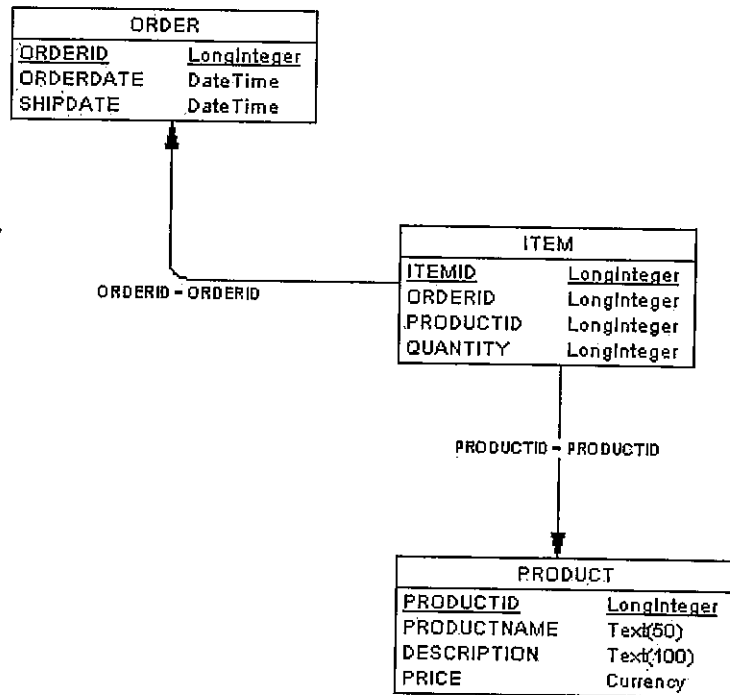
ORDER

| ORDERID | LongInteger |
|---|---|
| ORDERDATE | DateTime |
| SHIPDATE | DateTime |

ORDERID - ORDERID

ITEM

| ITEMID | LongInteger |
|---|---|
| ORDERID | LongInteger |
| PRODUCTID | LongInteger |
| QUANTITY | LongInteger |

PRODUCTID - PRODUCTID

PRODUCT

| PRODUCTID | LongInteger |
|---|---|
| PRODUCTNAME | Text(50) |
| DESCRIPTION | Text(100) |
| PRICE | Currency |